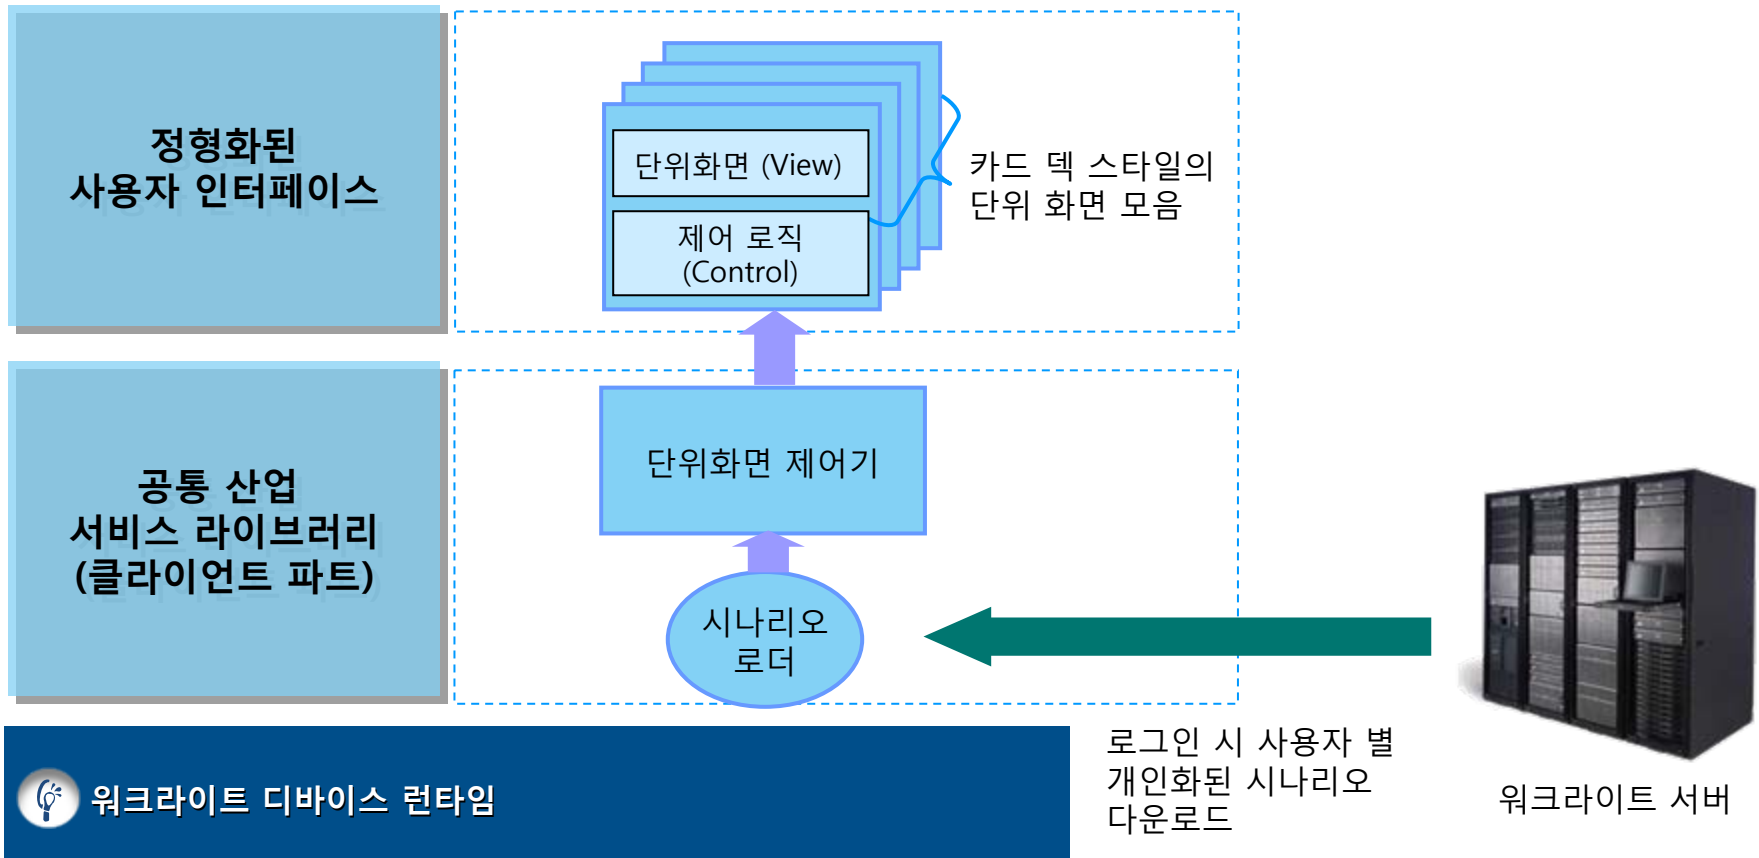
정형화된
사용자 인터페이스

단위화면 (View)

제어 로직
(Control)

카드 덱 스타일의
단위 화면 모음

공통 산업
서비스 라이브러리
(클라이언트 파트)

단위화면 제어기

시나리오
로더

워크라이트 디바이스 런타임

로그인 시 사용자 별
개인화된 시나리오
다운로드

워크라이트 서버